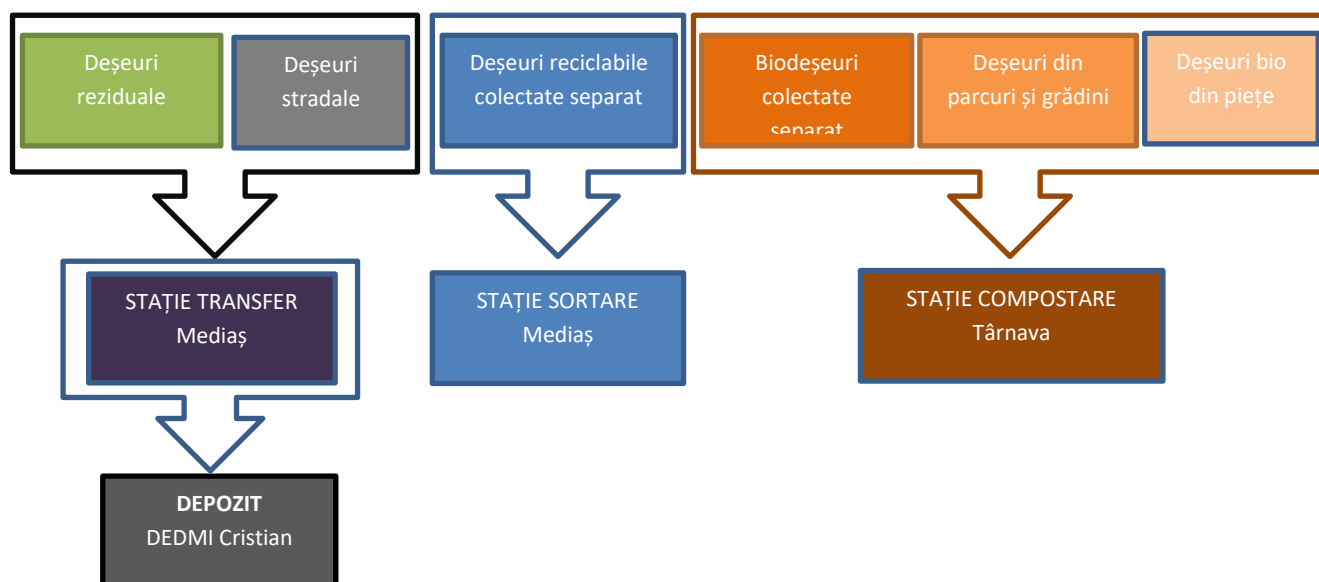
Deșeuri reziduale

Deșeuri stradale

Deșeuri reciclabile colectate separat

Biodeșeuri colectate separat

Deșeuri din parcuri și grădini

Deșeuri bio din piețe

STAȚIE TRANSFER Mediaș

STAȚIE SORTARE Mediaș

STAȚIE COMPOSTARE Târnava

**DEPOZIT**
DEDMI Cristian